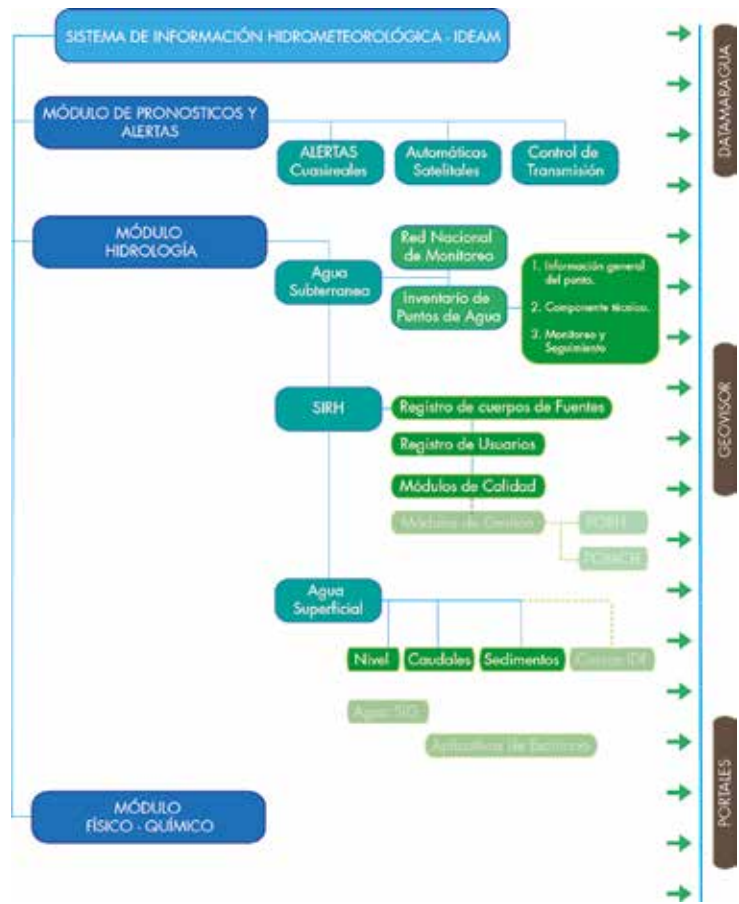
SISTEMA DE INFORMACIÓN HIDROMETEOROLÓGICA - IDEAM

MÓDULO DE PRONOSTICOS Y ALERTAS

ALERTAS Cuasirreales

Automáticas Satelitales

Control de Transmisión

MÓDULO HIDROLOGÍA

Red Nacional de Monitoreo

Agua Subterranea

Inventario de Puntos de Agua

1. Información general del punto.

2. Componente técnico.

3. Monitoreo y Seguimiento

SIRH

Registro de cuerpos de Fuentes

Registro de Usuarios

Módulos de Calidad

Módulo de Gestión

POEH

POMCH

Agua Superficial

Nivel

Caudales

Sedimentos

Curvas IDF

Agua SIG

Aplicativos de Escritorio

MÓDULO FÍSICO - QUÍMICO

DATAMARAGUA

GEOVISOR

PORTALES